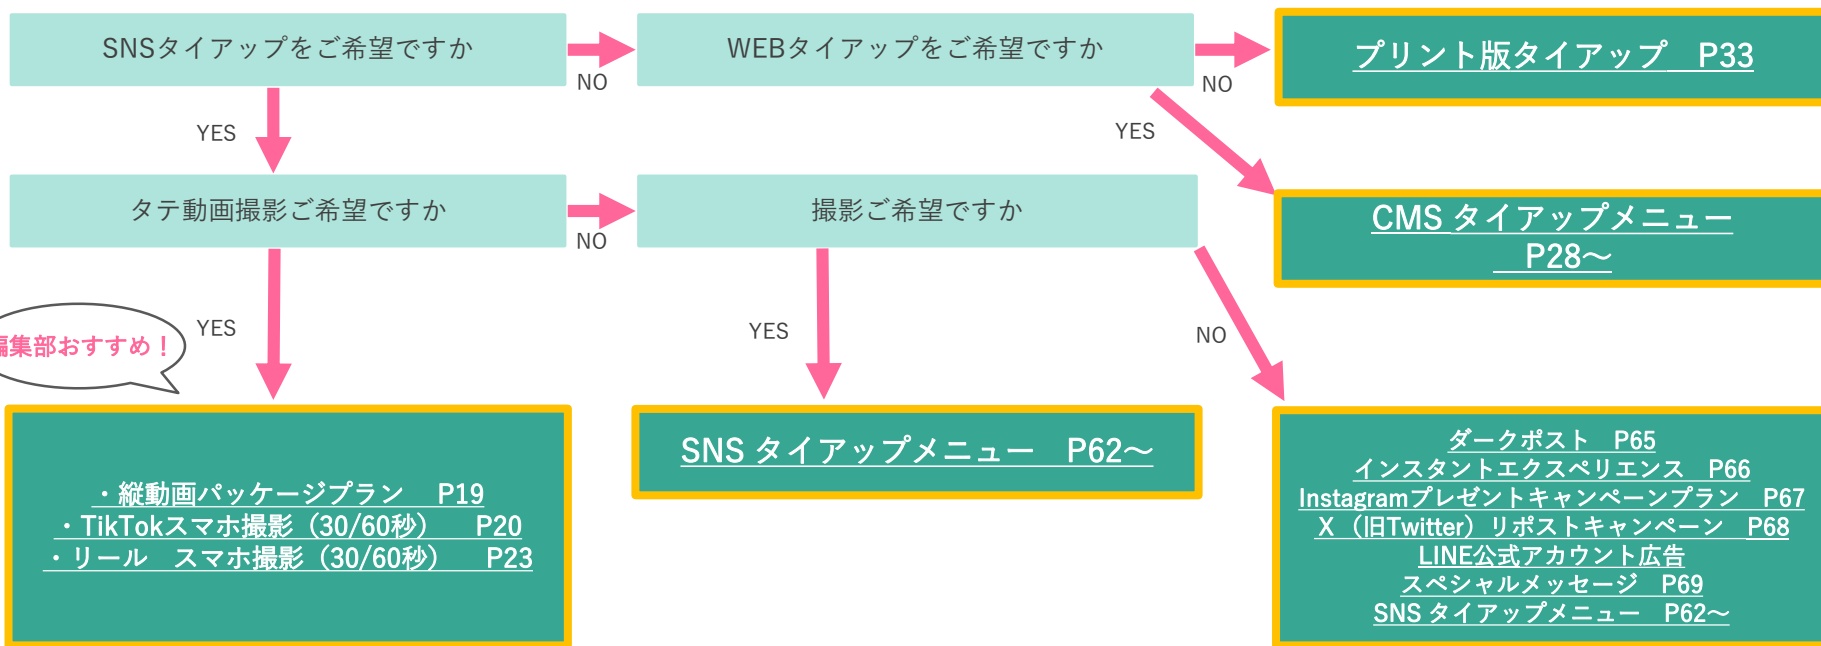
SNSタイアップをご希望ですか

NO

WEBタイアップをご希望ですか

NO

プリント版タイアップ　P33

YES

YES

タテ動画撮影ご希望ですか

NO

撮影ご希望ですか

CMS タイアップメニュー P28～

YES

編集部おすすめ！

YES

NO

・縦動画パッケージプラン　P19
・TikTokスマホ撮影（30/60秒）　P20
・リール　スマホ撮影（30/60秒）　P23

SNS タイアップメニュー　P62～

ダークポスト　P65
インスタントエクスペリエンス　P66
Instagramプレゼントキャンペーンプラン　P67
X（旧Twitter）リポストキャンペーン　P68
LINE公式アカウント広告
スペシャルメッセージ　P69
SNS タイアップメニュー　P62～